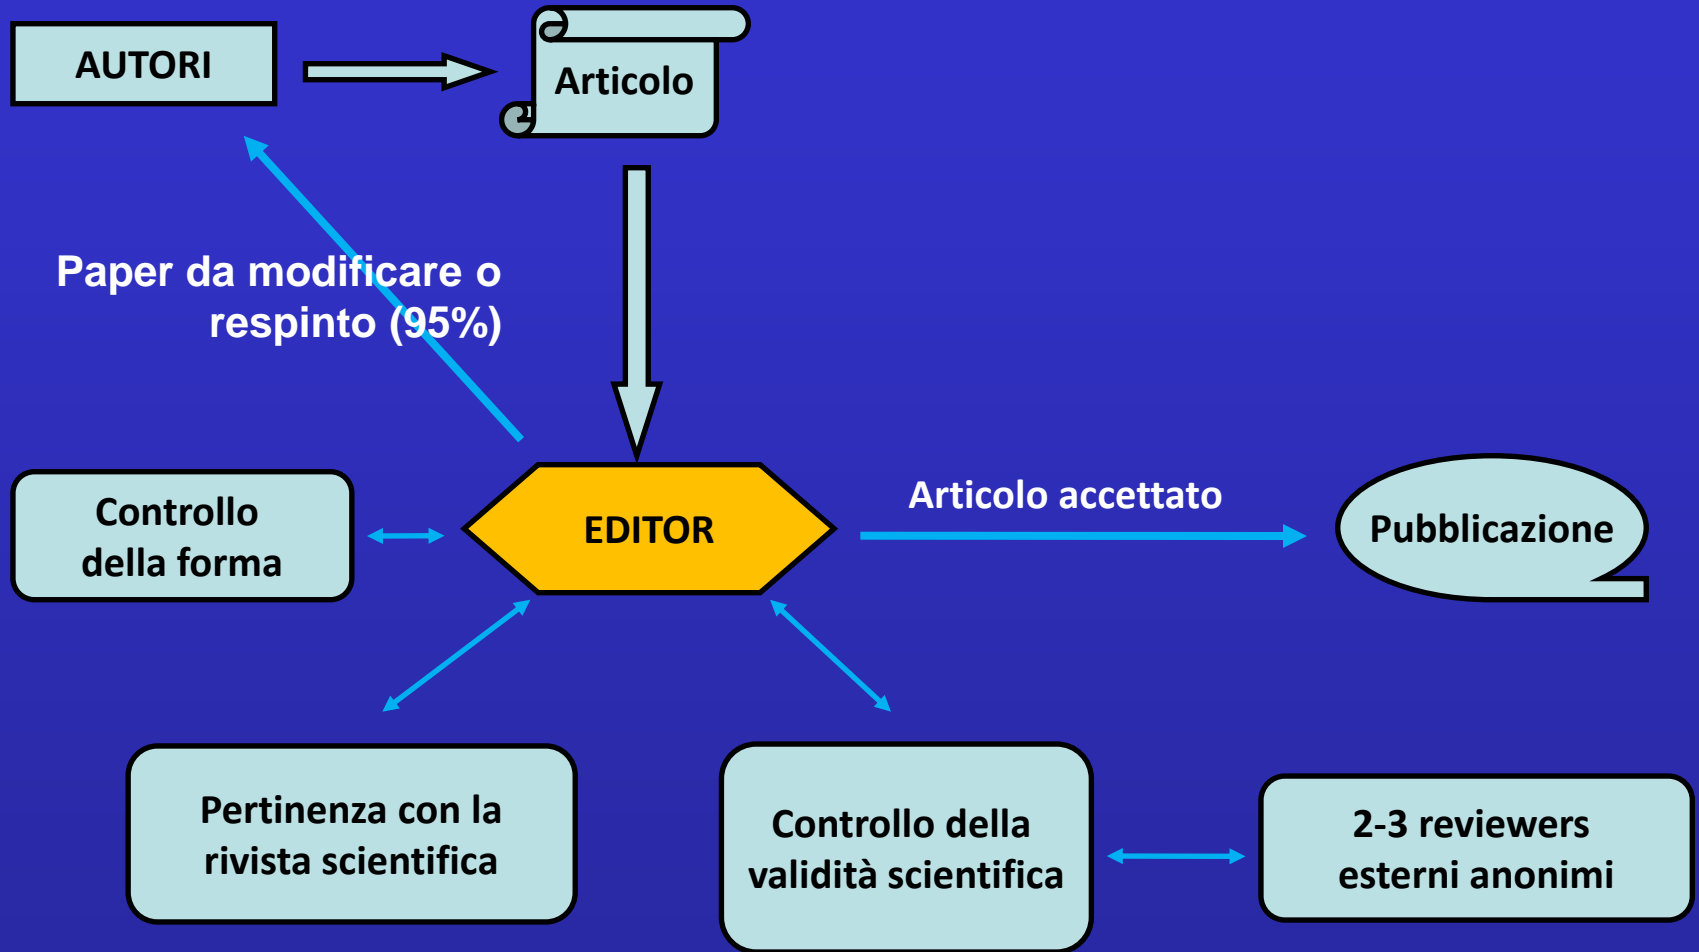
AUTORI

Articolo

Paper da modificare o respinto (95%)

Controllo della forma

EDITOR

Articolo accettato

Pubblicazione

Pertinenza con la rivista scientifica

Controllo della validità scientifica

2-3 reviewers esterni anonimi